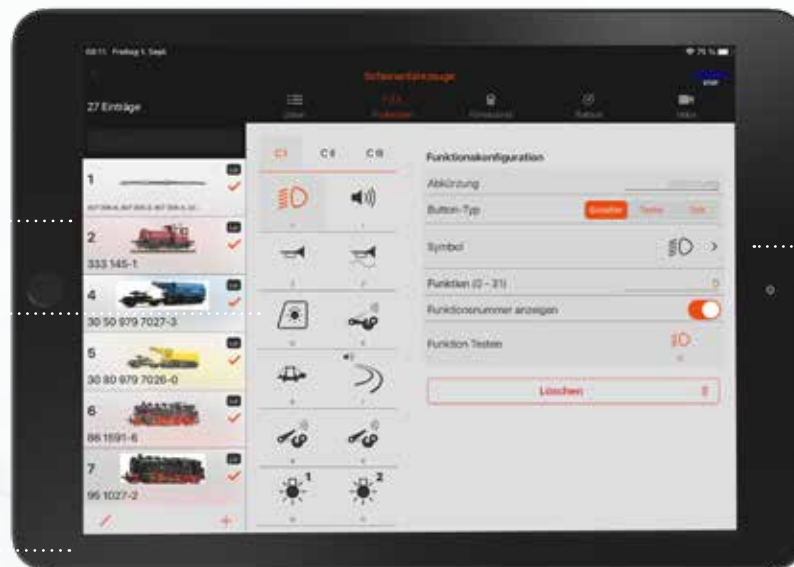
08:11 Freitag 1. Sept.

Schienenfahrzeuge

27 Einträge

Listen

Funktionen

Fahrzeug

Status

Video

1

2

333 145-1

4

30 50 979 7027-3

5

30 80 979 7026-0

6

86 1591-6

7

95 1027-2

C1

C II

C III

Funktionskonfiguration

Abkürzung

Button-Typ

Symbol

Funktion (0 - 31)

Funktionsnummer anzeigen

Funktion Testen

Löschen